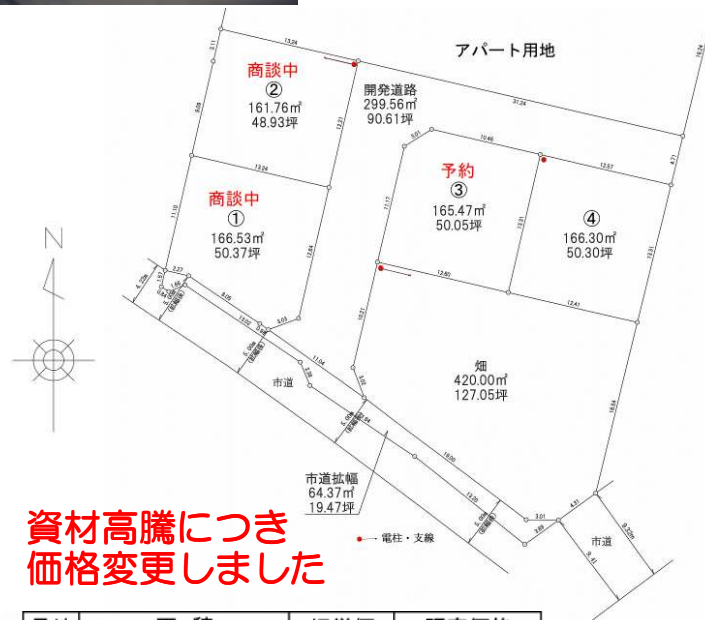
アパート用地

商談中
②
161.76㎡
48.93坪

開発道路
299.56㎡
90.61坪

予約
③
165.47㎡
50.05坪

④
166.30㎡
50.30坪

商談中
①
166.53㎡
50.37坪

N

市道

畑
420.00㎡
127.05坪

市道拡幅
64.37㎡
19.47坪

電柱・支線

市道

資材高騰につき
価格変更しました